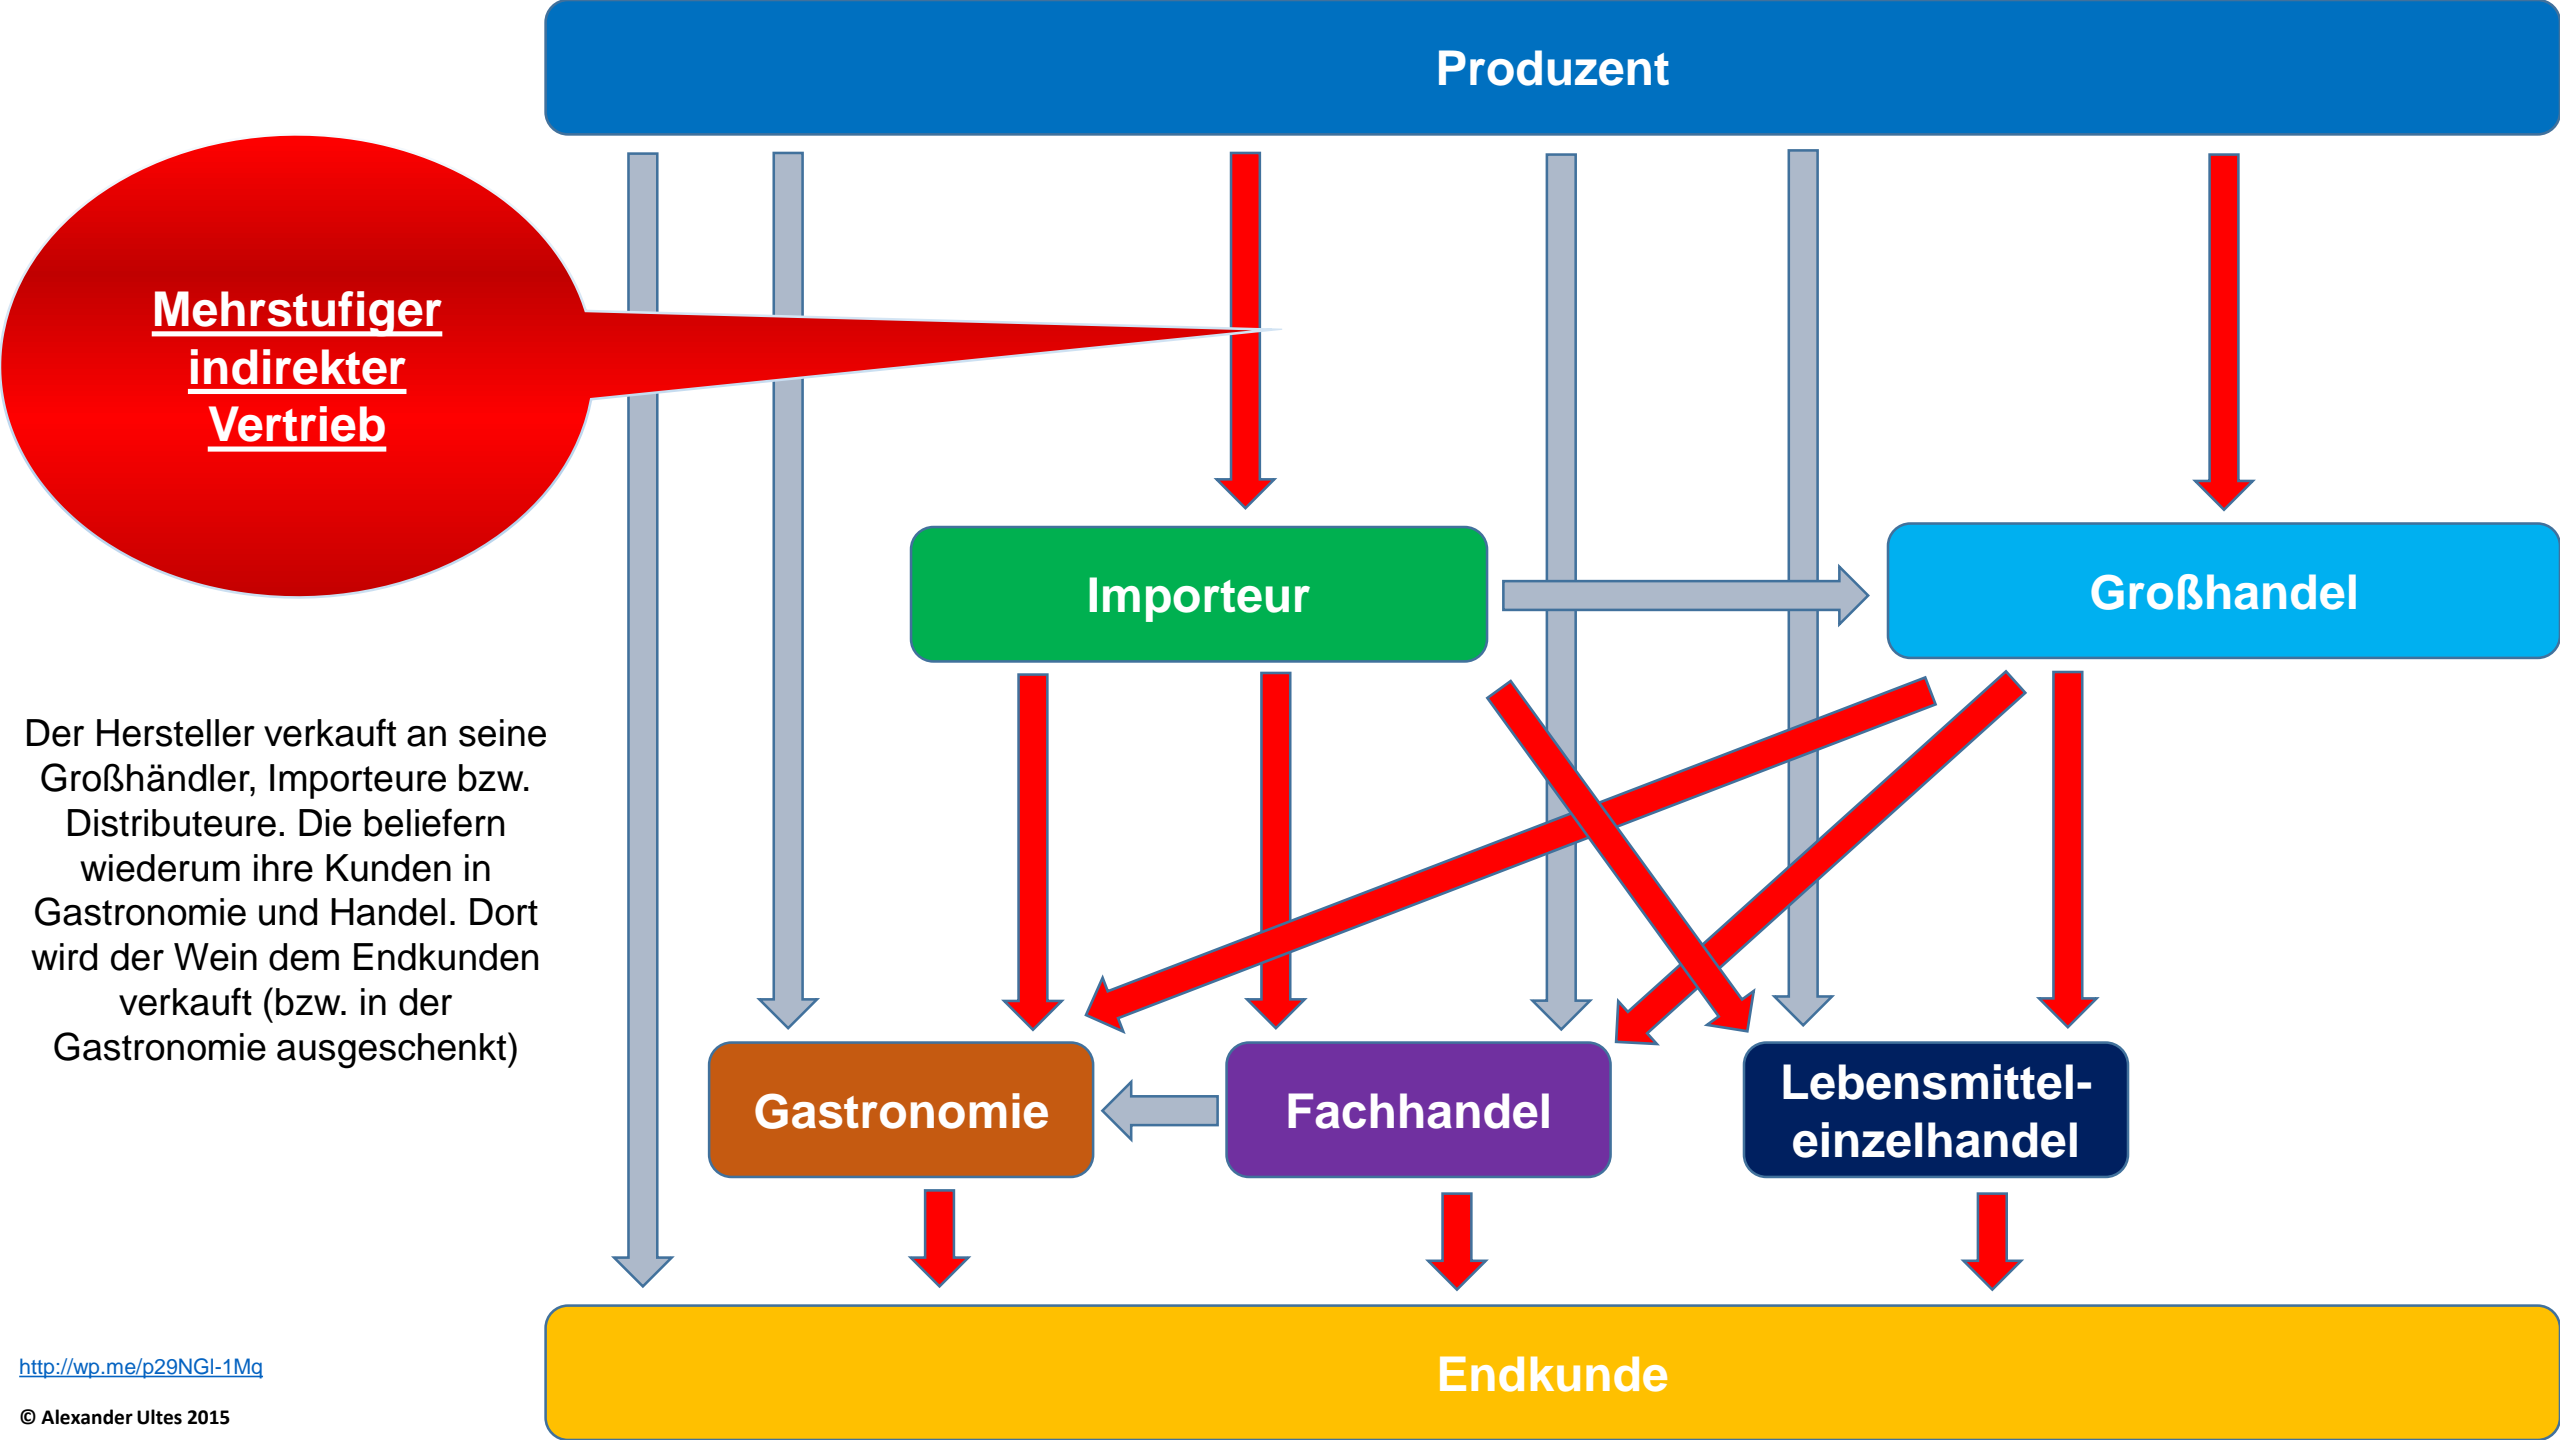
Produzent

Mehrstufiger indirekter Vertrieb

Importeur

Großhandel

Der Hersteller verkauft an seine Großhändler, Importeure bzw. Distributeure. Die beliefern wiederum ihre Kunden in Gastronomie und Handel. Dort wird der Wein dem Endkunden verkauft (bzw. in der Gastronomie ausgeschenkt)

Gastronomie

Fachhandel

Lebensmittel-einzelhandel

Endkunde

http://wp.me/p29NGl-1Mq

© Alexander Ultes 2015